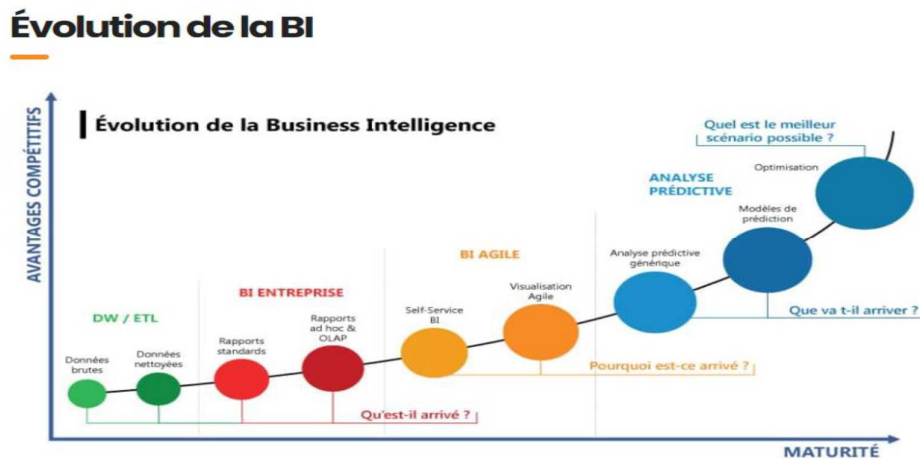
Évolution de la BI

Évolution de la Business Intelligence

AVANTAGES COMPÉTITIFS

Quel est le meilleur scénario possible ?

Optimisation

ANALYSE PRÉDICTIVE

Modèles de prédiction

BI AGILE

Analyse prédictive générique

Visualisation Agile

Que va t-il arriver ?

BI ENTREPRISE

Self-Service BI

DW / ETL

Rapports ad hoc & OLAP

Rapports standards

Données brutes

Données nettoyées

Pourquoi est-ce arrivé ?

Qu'est-il arrivé ?

MATURITÉ